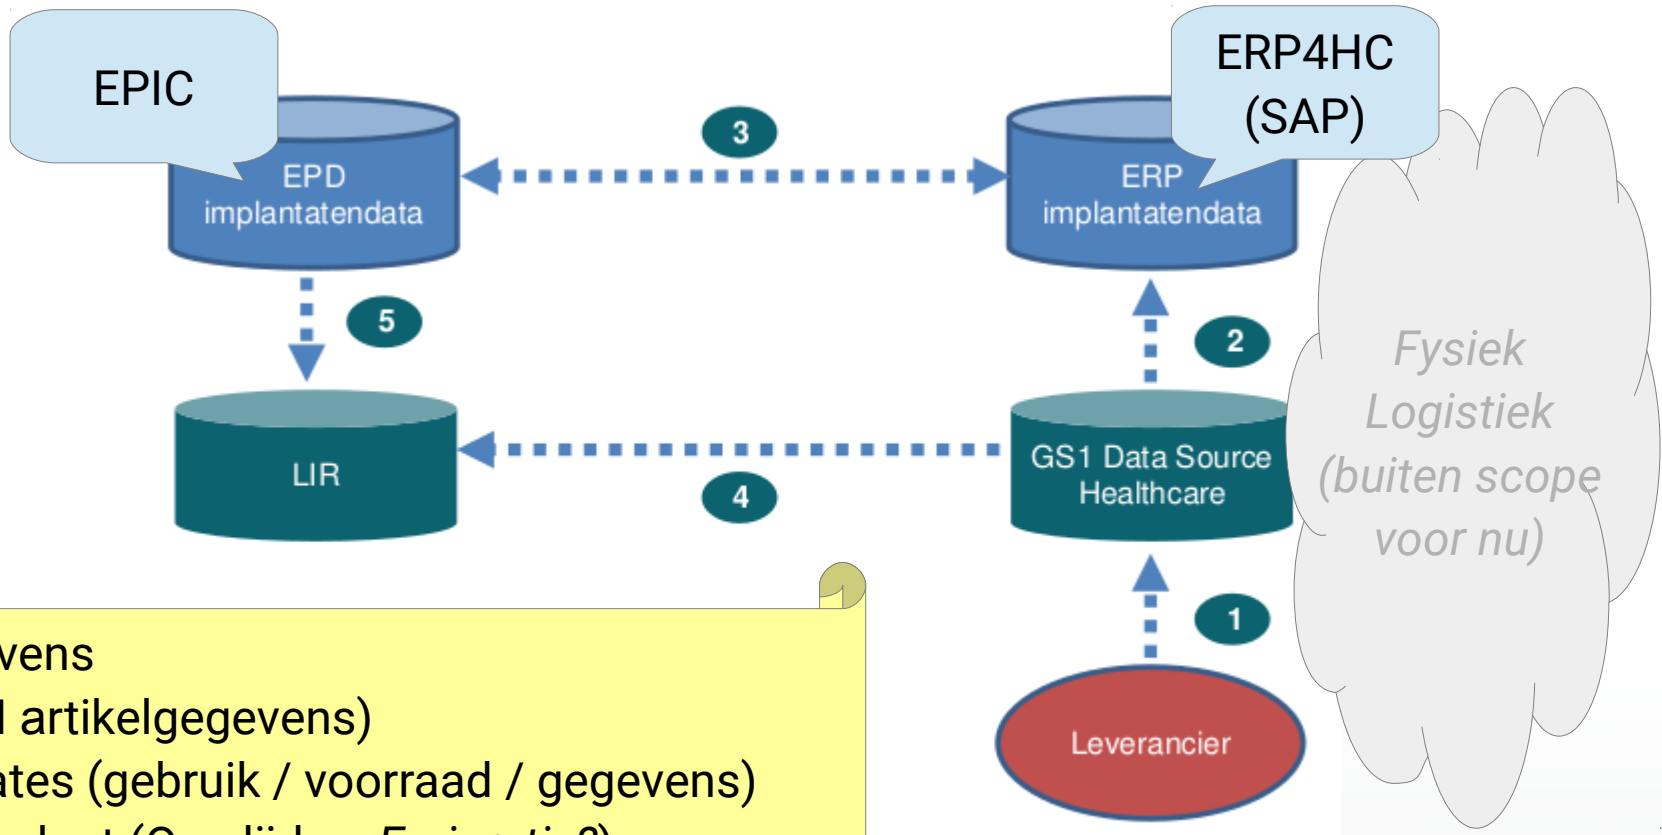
EPIC

ERP4HC (SAP)

3

EPD implantatendata

ERP implantatendata

5

2

Fysiek Logistiek (buiten scope voor nu)

LIR

GS1 Data Source Healthcare

4

1

Leverancier

vens
l artikelgegevens)
ates (gebruik / voorraad / gegevens)
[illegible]